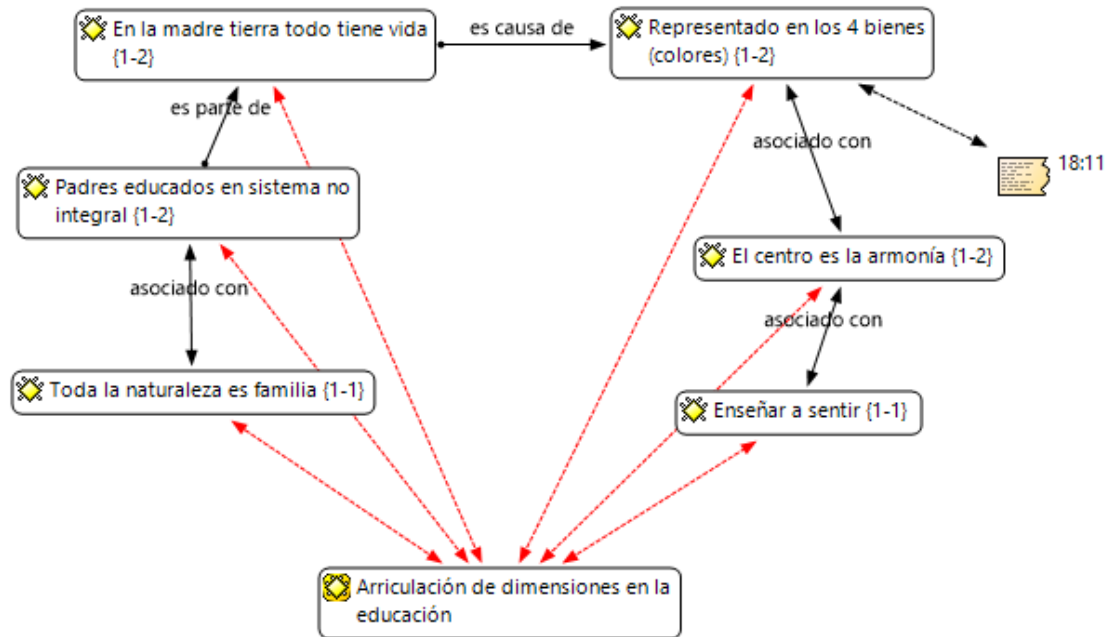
En la madre tierra todo tiene vida {1-2}

es causa de

Representado en los 4 bienes (colores) {1-2}

es parte de

asociado con

18:11

Padres educados en sistema no integral {1-2}

El centro es la armonía {1-2}

asociado con

asociado con

Toda la naturaleza es familia {1-1}

Enseñar a sentir {1-1}

Arriculación de dimensiones en la educación